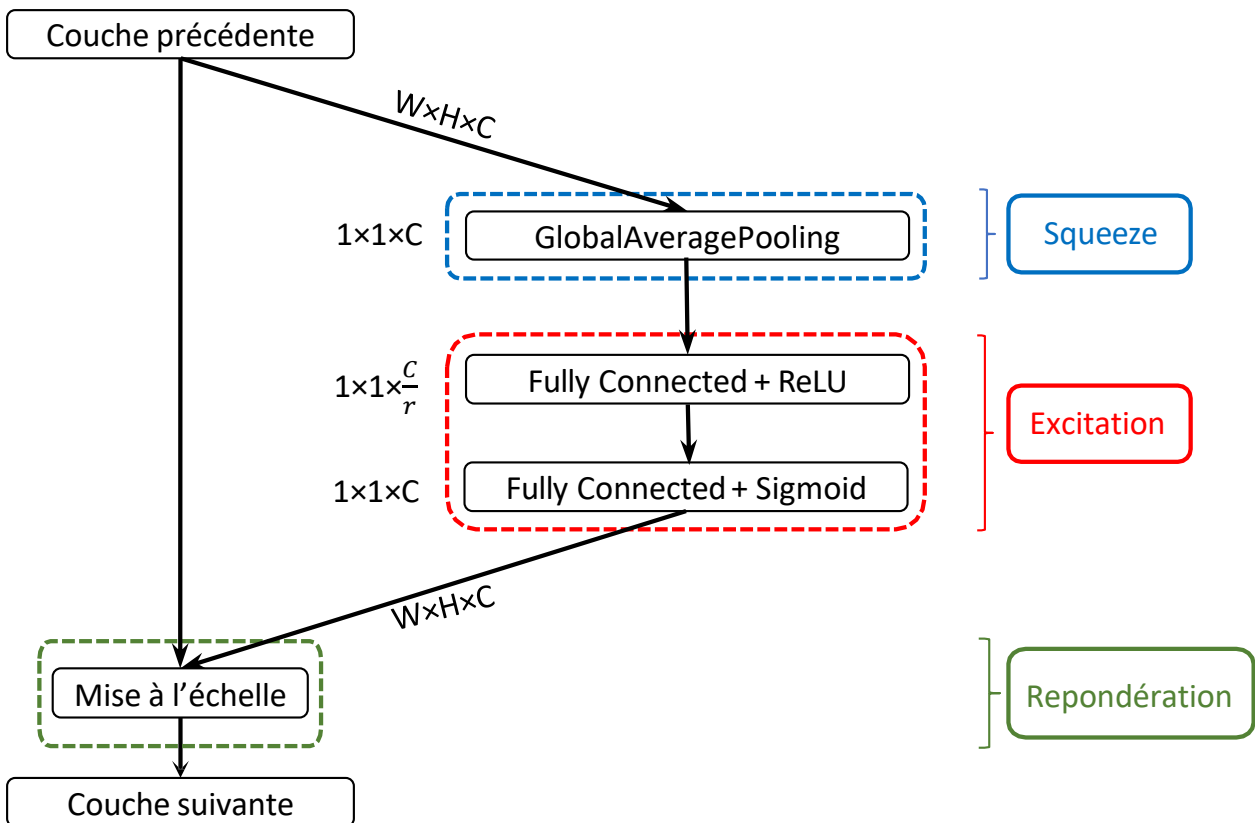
Couche précédente

W×H×C

1×1×C

GlobalAveragePooling

Squeeze

$1×1×\frac{C}{r}$

Fully Connected + ReLU

Excitation

1×1×C

Fully Connected + Sigmoid

W×H×C

Mise à l’échelle

Repondération

Couche suivante